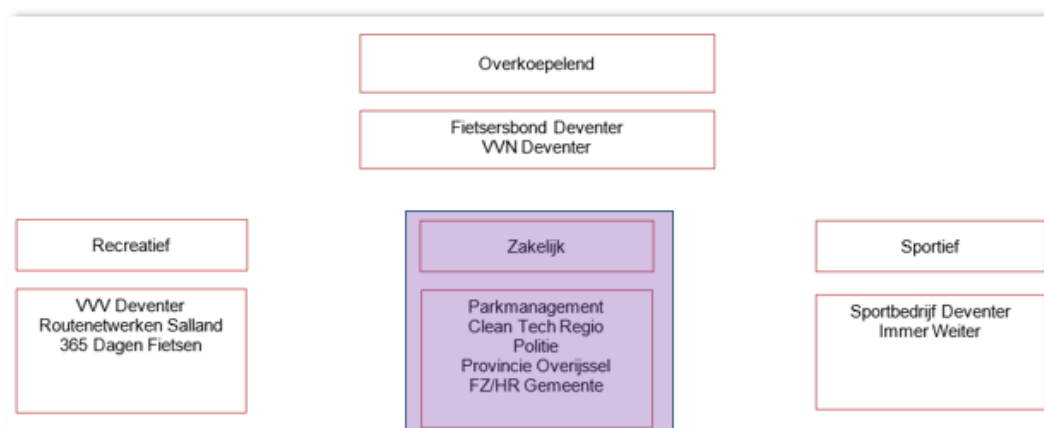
Overkoepelend

Fietsersbond Deventer
VVN Deventer

Recreatief

VVV Deventer
Routenetwerken Salland
365 Dagen Fietsen

Zakelijk

Parkmanagement
Clean Tech Regio
Politie
Provincie Overijssel
FZ/HR Gemeente

Sportief

Sportbedrijf Deventer
Immer Weiter